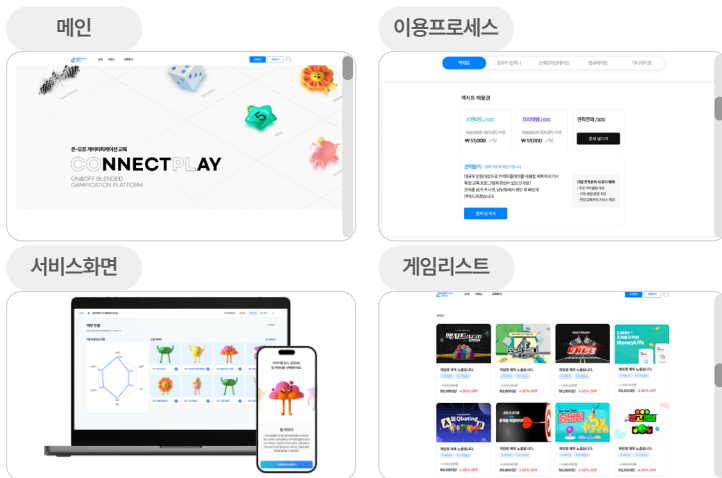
메인

이용프로세스

온·오프 게이미피케이션 교육
CONNECTPLAY
ON&OFF BLENDED GAMIFICATION PLATFORM

패키지

패키지 이용요금

스탠다드

프리미엄

₩ 55,000

₩ 55,000

견적문의

문의 남기기

문의 남기기

서비스화면

게임리스트

50,000원

50,000원

50,000원

50,000원

50,000원

50,000원

50,000원

50,000원